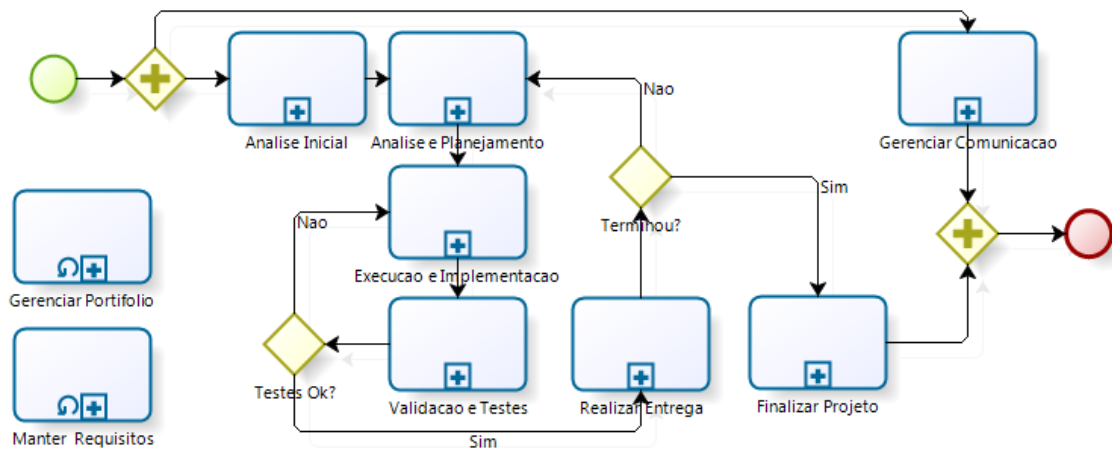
Analise Inicial

Analise e Planejamento

Nao

Terminou?

Sim

Gerenciar Comunicacao

Nao

Execucao e Implementacao

Gerenciar Portifolio

Testes Ok?

Validacao e Testes

Realizar Entrega

Finalizar Projeto

Manter Requisitos

Sim